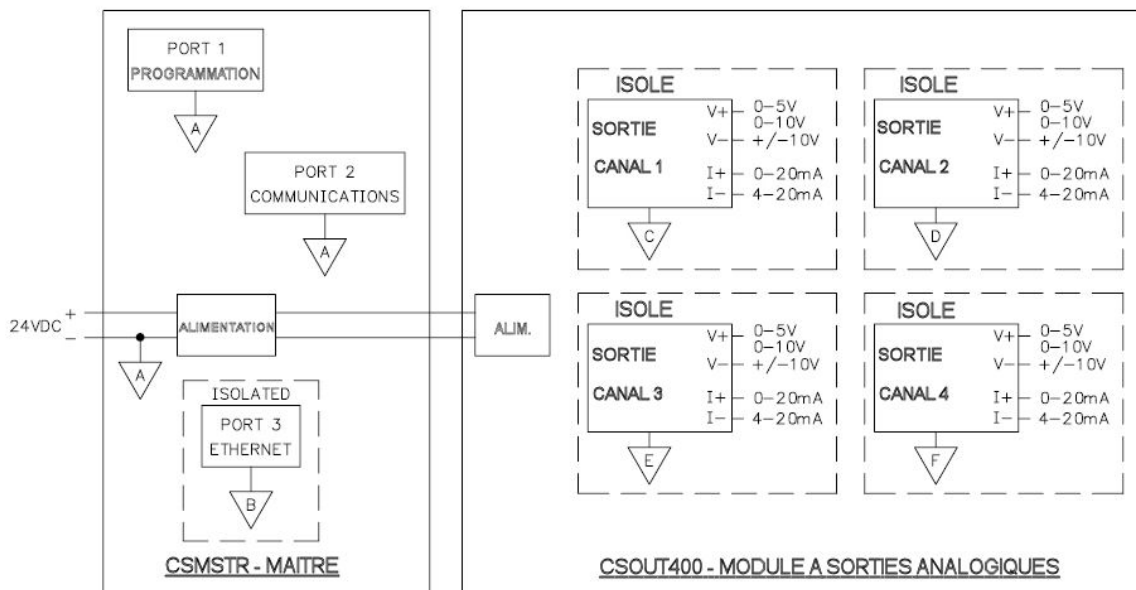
PORT 1
PROGRAMMATION

A

PORT 2
COMMUNICATIONS

A

24VDC + –

ALIMENTATION

A

ISOLATED

PORT 3
ETHERNET

B

CSMSTR - MAITRE

ALIM.

ISOLE

SORTIE

CANAL 1

V+ V– I+ I–

0–5V
0–10V
+/–10V
0–20mA
4–20mA

C

ISOLE

SORTIE

CANAL 2

V+ V– I+ I–

0–5V
0–10V
+/–10V
0–20mA
4–20mA

D

ISOLE

SORTIE

CANAL 3

V+ V– I+ I–

0–5V
0–10V
+/–10V
0–20mA
4–20mA

E

ISOLE

SORTIE

CANAL 4

V+ V– I+ I–

0–5V
0–10V
+/–10V
0–20mA
4–20mA

F

CSOUT400 - MODULE A SORTIES ANALOGIQUES